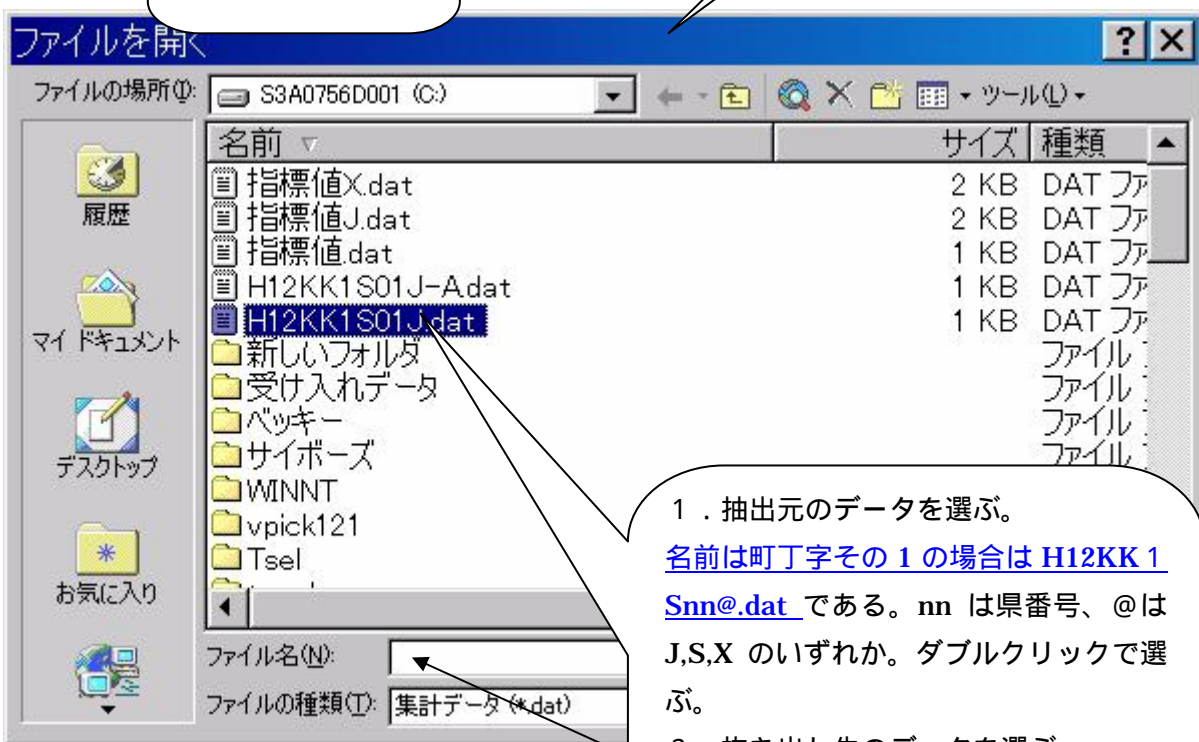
ファイルを開く

ファイルの場所(I): S3A0756D001 (C:)

ツール(L)

名前 | サイズ | 種類
指標値X.dat | 2 KB | DAT ファ
指標値J.dat | 2 KB | DAT ファ
指標値.dat | 1 KB | DAT ファ
H12KK1S01J-A.dat | 1 KB | DAT ファ
H12KK1S01J.dat | 1 KB | DAT ファ
新しいフォルダ | | ファイル
受け入れデータ | | ファイル
ベッキー | | ファイル
サイボーズ | | ファイル
WINNT
vpick121
Tsel

履歴
マイ ドキュメント
デスクトップ
お気に入り

ファイル名(N):
ファイルの種類(T): 集計データ (*.dat)

1．抽出元のデータを選ぶ。
名前は町丁字その 1 の場合は H12KK1Snn@.dat である。nn は県番号、@は J,S,X のいずれか。ダブルクリックで選ぶ。

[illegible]